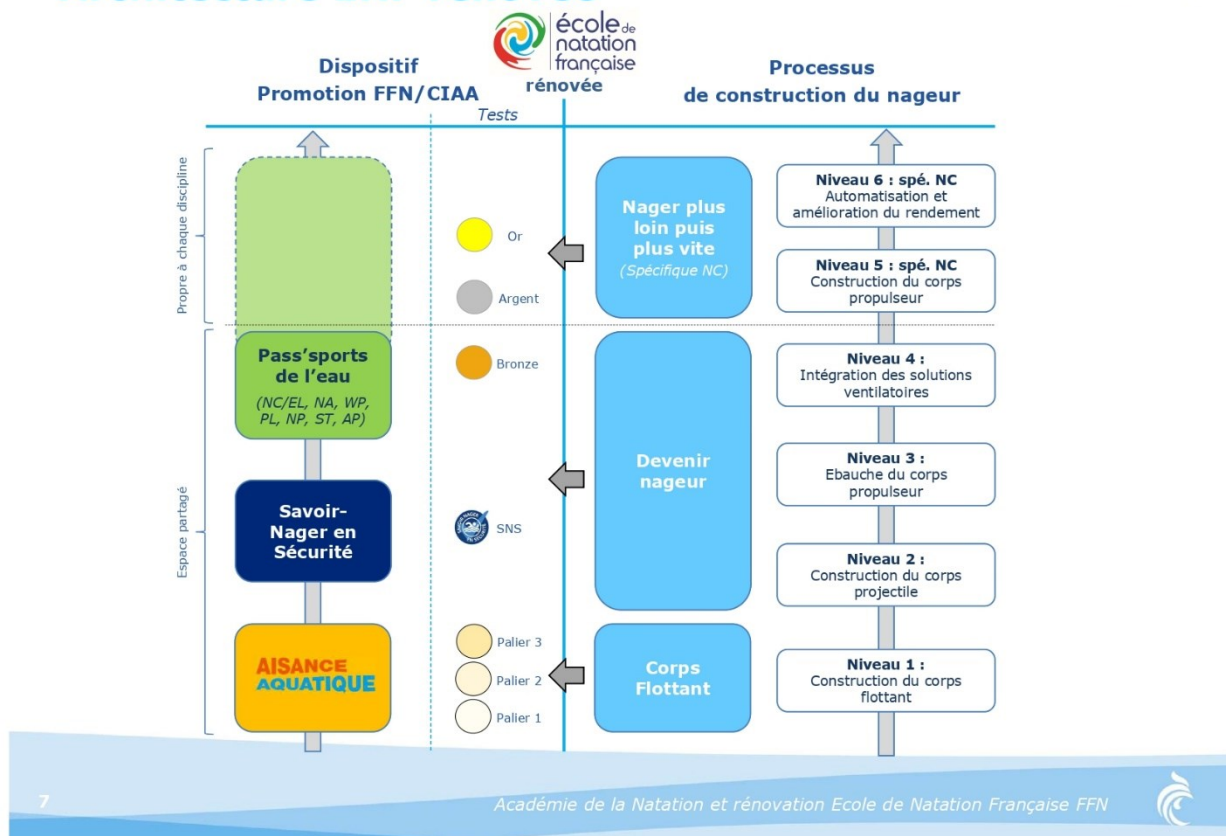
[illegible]

école de natation française
rénovée

Dispositif
Promotion FFN/CIAA

Tests

Processus
de construction du nageur

Propre à chaque discipline

Espace partagé

Pass'sports de l'eau
(NC/EL, NA, WP, PL, NP, ST, AP)

Savoir-Nager en Sécurité

AISANCE AQUATIQUE

Or

Argent

Bronze

SNS

Palier 3

Palier 2

Palier 1

Nager plus loin puis plus vite
(Spécifique NC)

Devenir nageur

Corps Flottant

Niveau 6 : spé. NC
Automatisation et amélioration du rendement

Niveau 5 : spé. NC
Construction du corps propulseur

Niveau 4 :
Intégration des solutions ventilatoires

Niveau 3 :
Ebauche du corps propulseur

Niveau 2 :
Construction du corps projectile

Niveau 1 :
Construction du corps flottant

7

Académie de la Natation et rénovation Ecole de Natation Française FFN